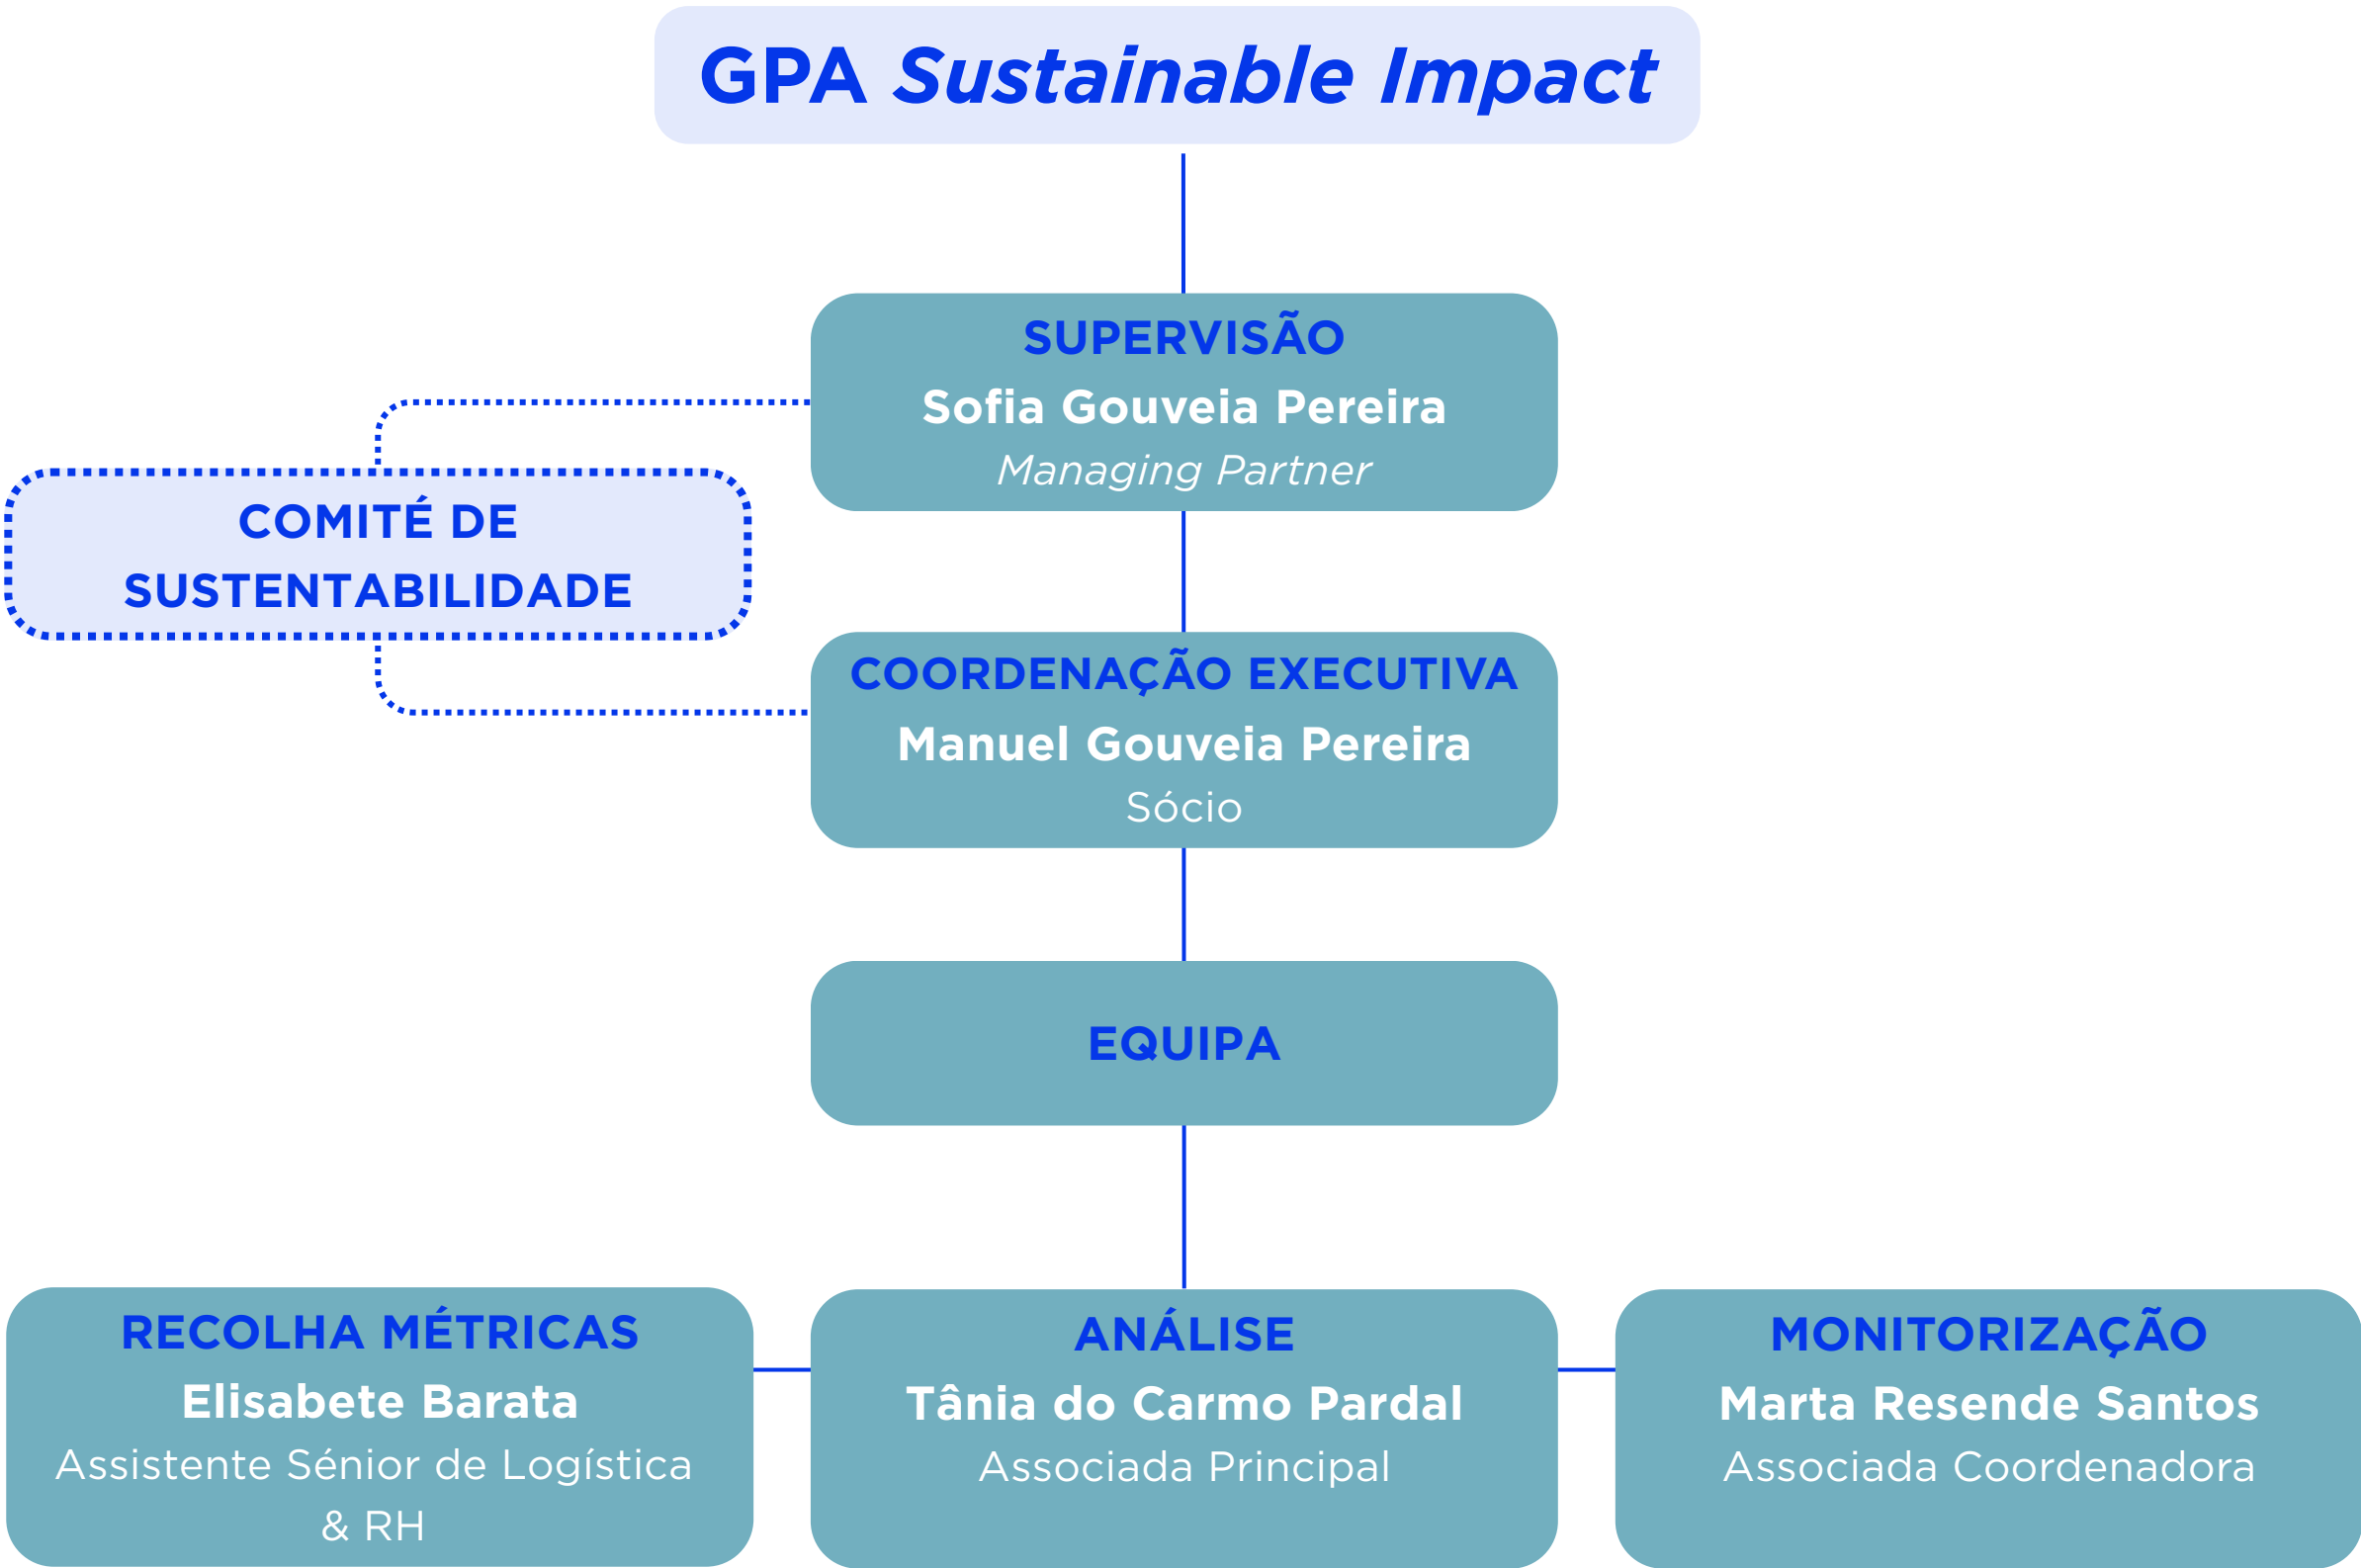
GPA Sustainable Impact

SUPERVISÃO
Sofia Gouveia Pereira
Managing Partner

COMITÉ DE SUSTENTABILIDADE

COORDENAÇÃO EXECUTIVA
Manuel Gouveia Pereira
Sócio

EQUIPA

RECOLHA MÉTRICAS
Elisabete Barata
Assistente Sénior de Logística & RH

ANÁLISE
Tânia do Carmo Pardal
Associada Principal

MONITORIZAÇÃO
Marta Resende Santos
Associada Coordenadora